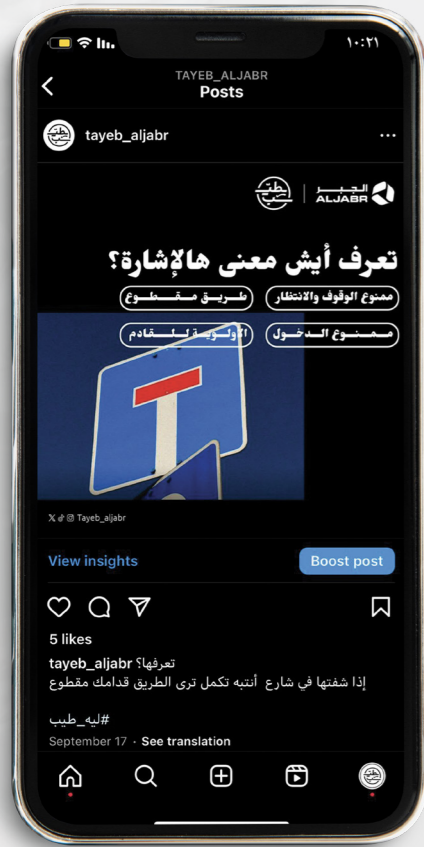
١٠:٢١

TAYEB_ALJABR
Posts

tayeb_aljabr

الجبر
ALJABR

تعرف أيش معنى هالإشارة؟

ممنوع الوقوف والانتظار
طريق مقطوع
ممنوع الدخول
الأولوية للقادم

Tayeb_aljabr

View insights
Boost post

5 likes
tayeb_aljabr تعرفها؟
إذا شفتها في شارع أنتبه تكمل ترى الطريق قدامك مقطوع

#ليه_طيب
September 17 · See translation